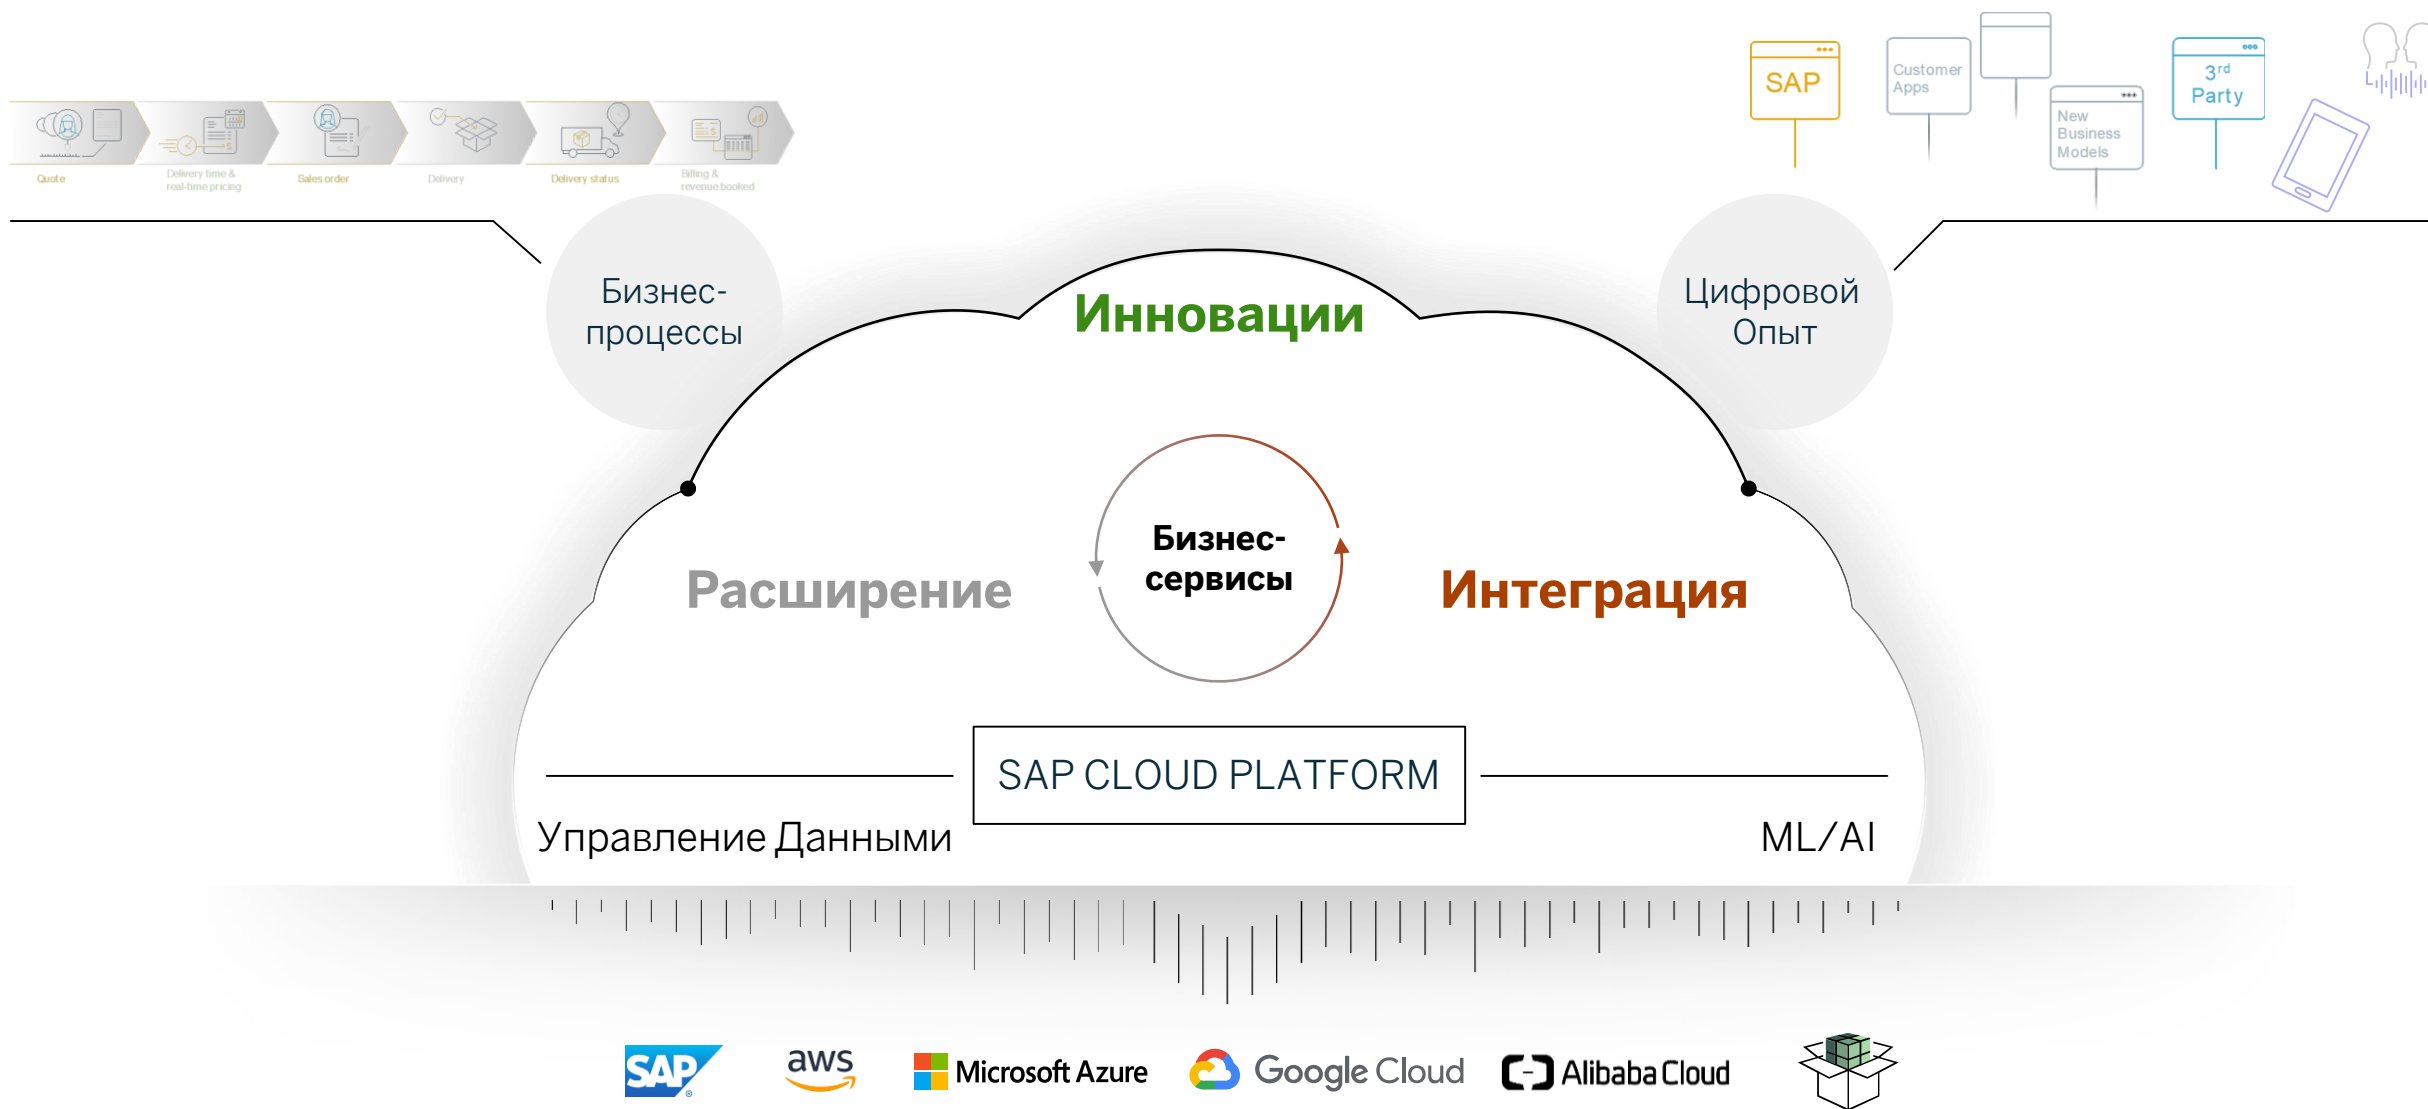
Quote
Delivery time & real-time pricing
Sales order
Delivery
Delivery status
Billing & revenue booked

SAP
Customer Apps
New Business Models
$3^{rd}$ Party

Бизнес-процессы

Цифровой Опыт

Инновации

Бизнес-сервисы

Расширение

Интеграция

SAP CLOUD PLATFORM

Управление Данными

ML/AI

SAP
aws
Microsoft Azure
Google Cloud
Alibaba Cloud